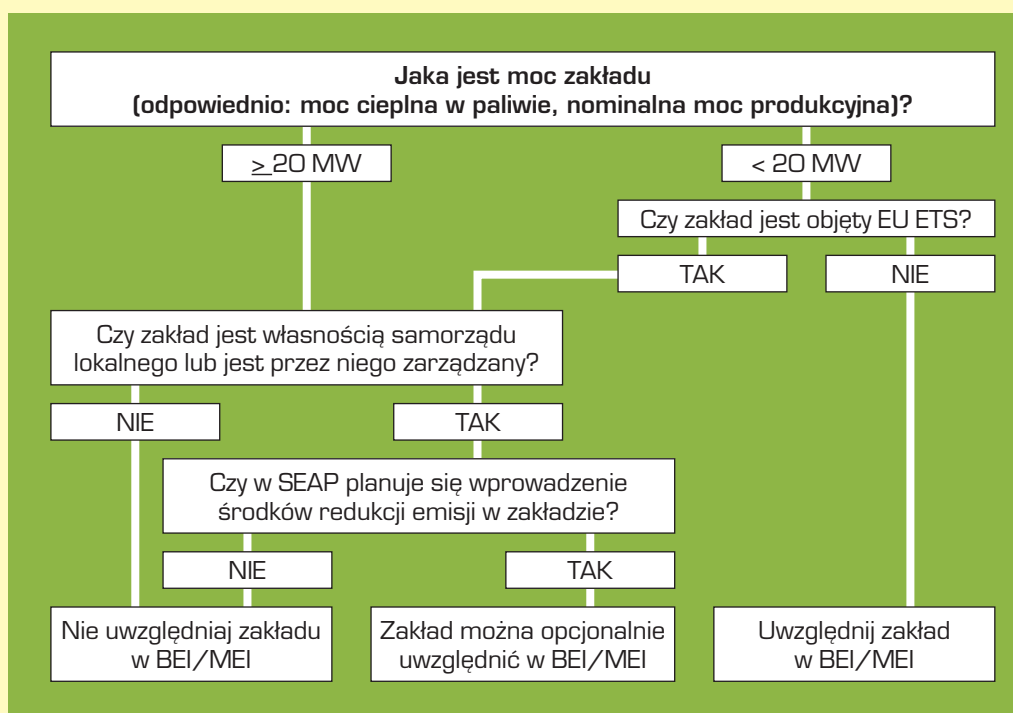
**Jaka jest moc zakładu (odpowiednio: moc cieplna w paliwie, nominalna moc produkcyjna)?**

$\geq$ 20 MW

< 20 MW

Czy zakład jest objęty EU ETS?

TAK

NIE

Czy zakład jest własnością samorządu lokalnego lub jest przez niego zarządzany?

NIE

TAK

Czy w SEAP planuje się wprowadzenie środków redukcji emisji w zakładzie?

NIE

TAK

Nie uwzględniaj zakładu w BEI/MEI

Zakład można opcjonalnie uwzględnić w BEI/MEI

Uwzględnij zakład w BEI/MEI